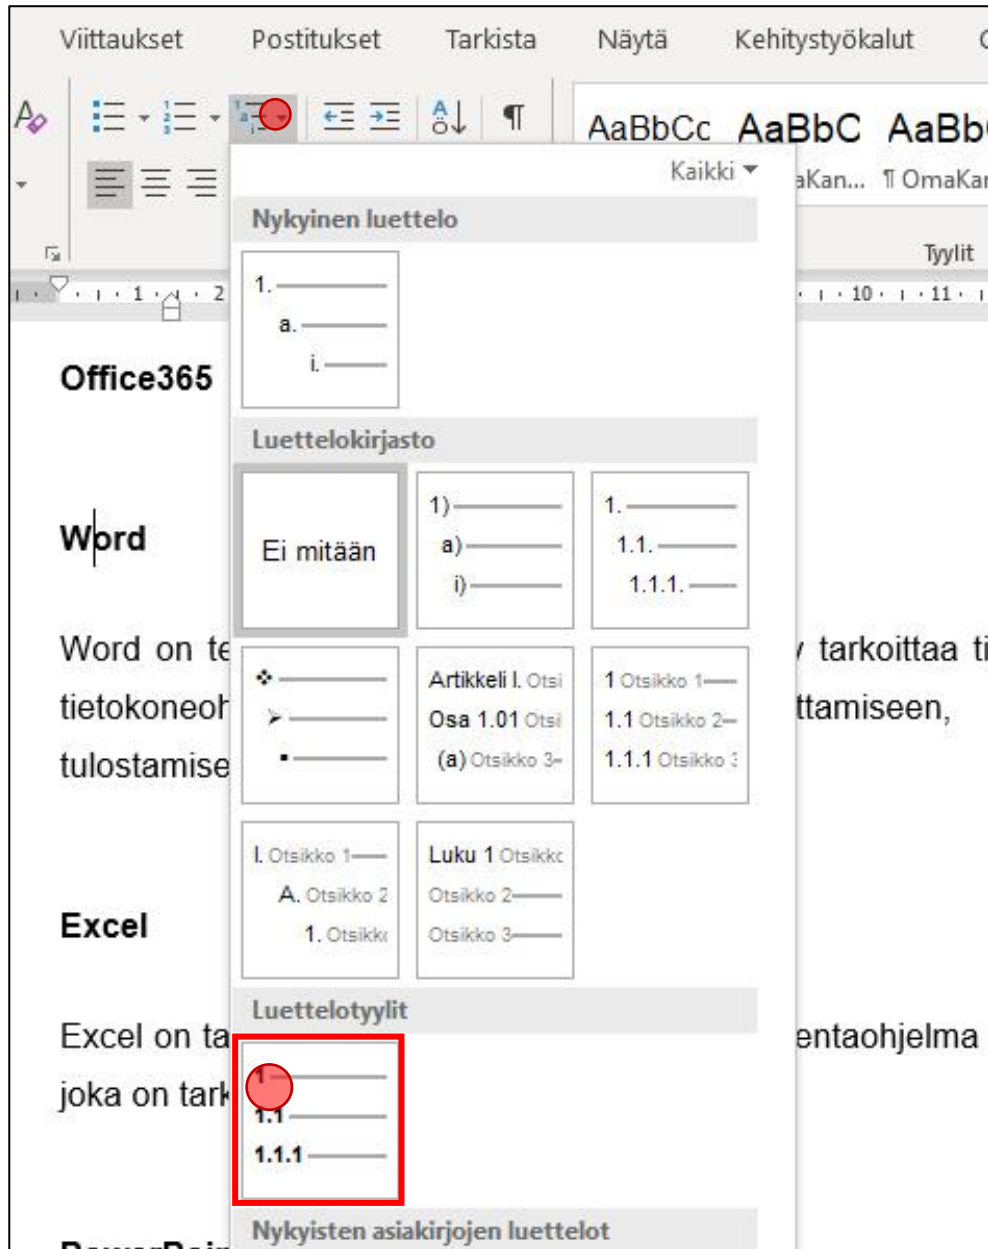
Viittaukset Postitukset Tarkista Näytä Kehitystyökalut

AaBbCc AaBbC AaBb

Kaikki

aKan... ¶ OmaKa

Tyylit

Nykyinen luettelo

1.
a.
i.

Luettelokirjasto

Ei mitään

1)
a)
i)

1.
1.1.
1.1.1.

Artikkeli I. Otsi
Osa 1.01 Otsi
(a) Otsikko 3

1 Otsikko 1
1.1 Otsikko 2
1.1.1 Otsikko 3

I. Otsikko 1
A. Otsikko 2
1. Otsikk

Luku 1 Otsikko
Otsikko 2
Otsikko 3

Luettelotyylit

1
1.1
1.1.1

Nykyisten asiakirjojen luettelot

Office365

Word

Word on te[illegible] tarkoittaa ti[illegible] tietokoneoh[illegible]ttamiseen, tulostamise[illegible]

Excel

Excel on ta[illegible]entaohjelma joka on tark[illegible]